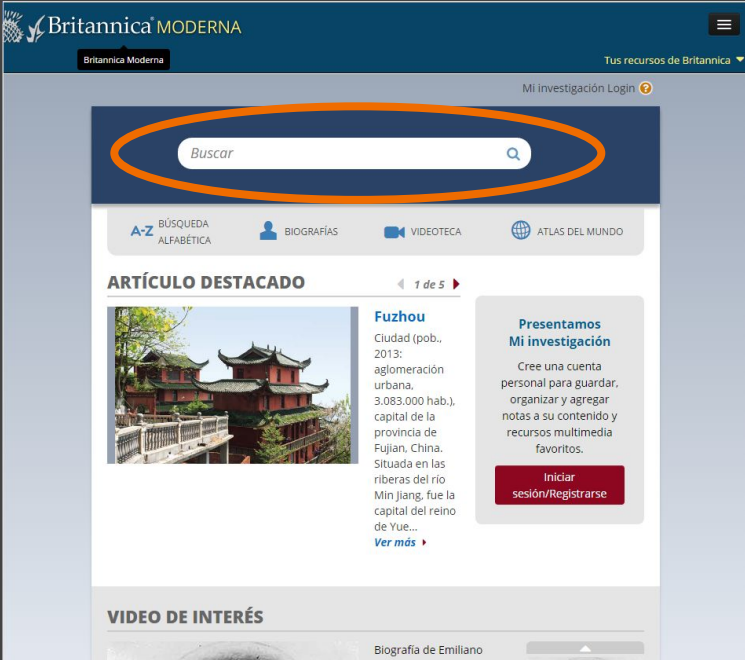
Britannica® MODERNA

Britannica Moderna

Tus recursos de Britannica

Mi investigación Login ?

Buscar

A-Z BÚSQUEDA ALFABÉTICA

BIOGRAFÍAS

VIDEOTECA

ATLAS DEL MUNDO

ARTÍCULO DESTACADO

1 de 5

Fuzhou

Ciudad (pob., 2013: aglomeración urbana, 3.083.000 hab.), capital de la provincia de Fujian, China. Situada en las riberas del río Min Jiang, fue la capital del reino de Yue...

Ver más

Presentamos Mi investigación

Cree una cuenta personal para guardar, organizar y agregar notas a su contenido y recursos multimedia favoritos.

Iniciar sesión/Registrarse

VIDEO DE INTERÉS

Biografía de Emiliano